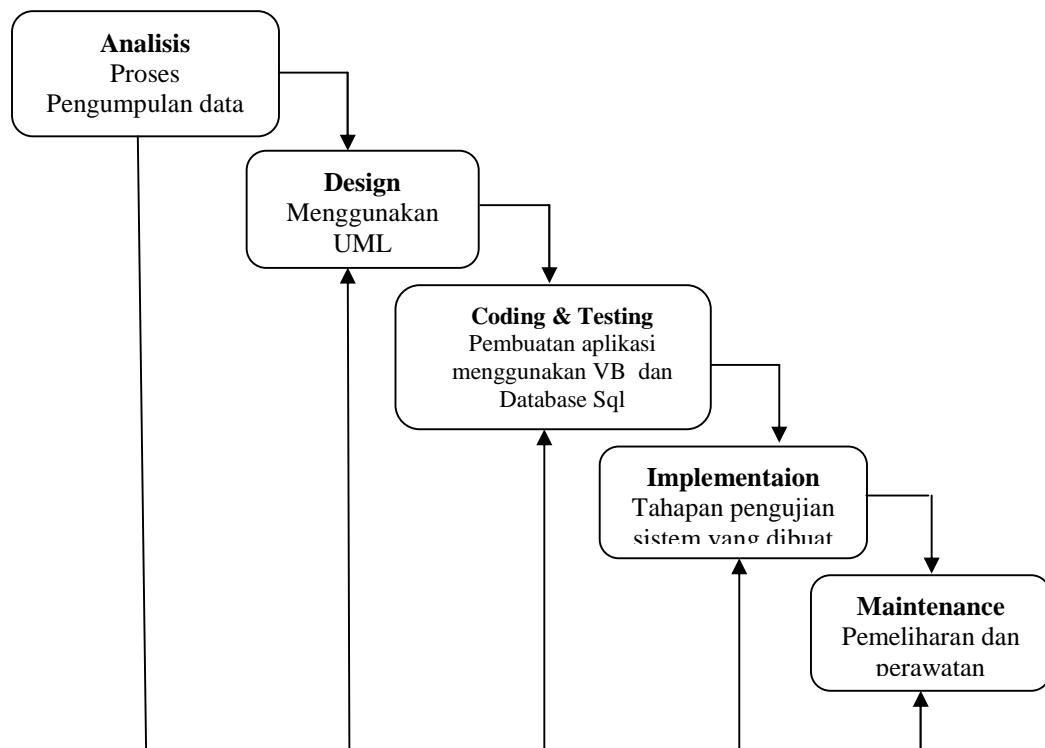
**Analisis**
Proses
Pengumpulan data

**Design**
Menggunakan
UML

**Coding & Testing**
Pembuatan aplikasi
menggunakan VB dan
Database Sql

**Implementaion**
Tahapan pengujian
sistem yang dibuat

**Maintenance**
Pemeliharan dan
perawatan